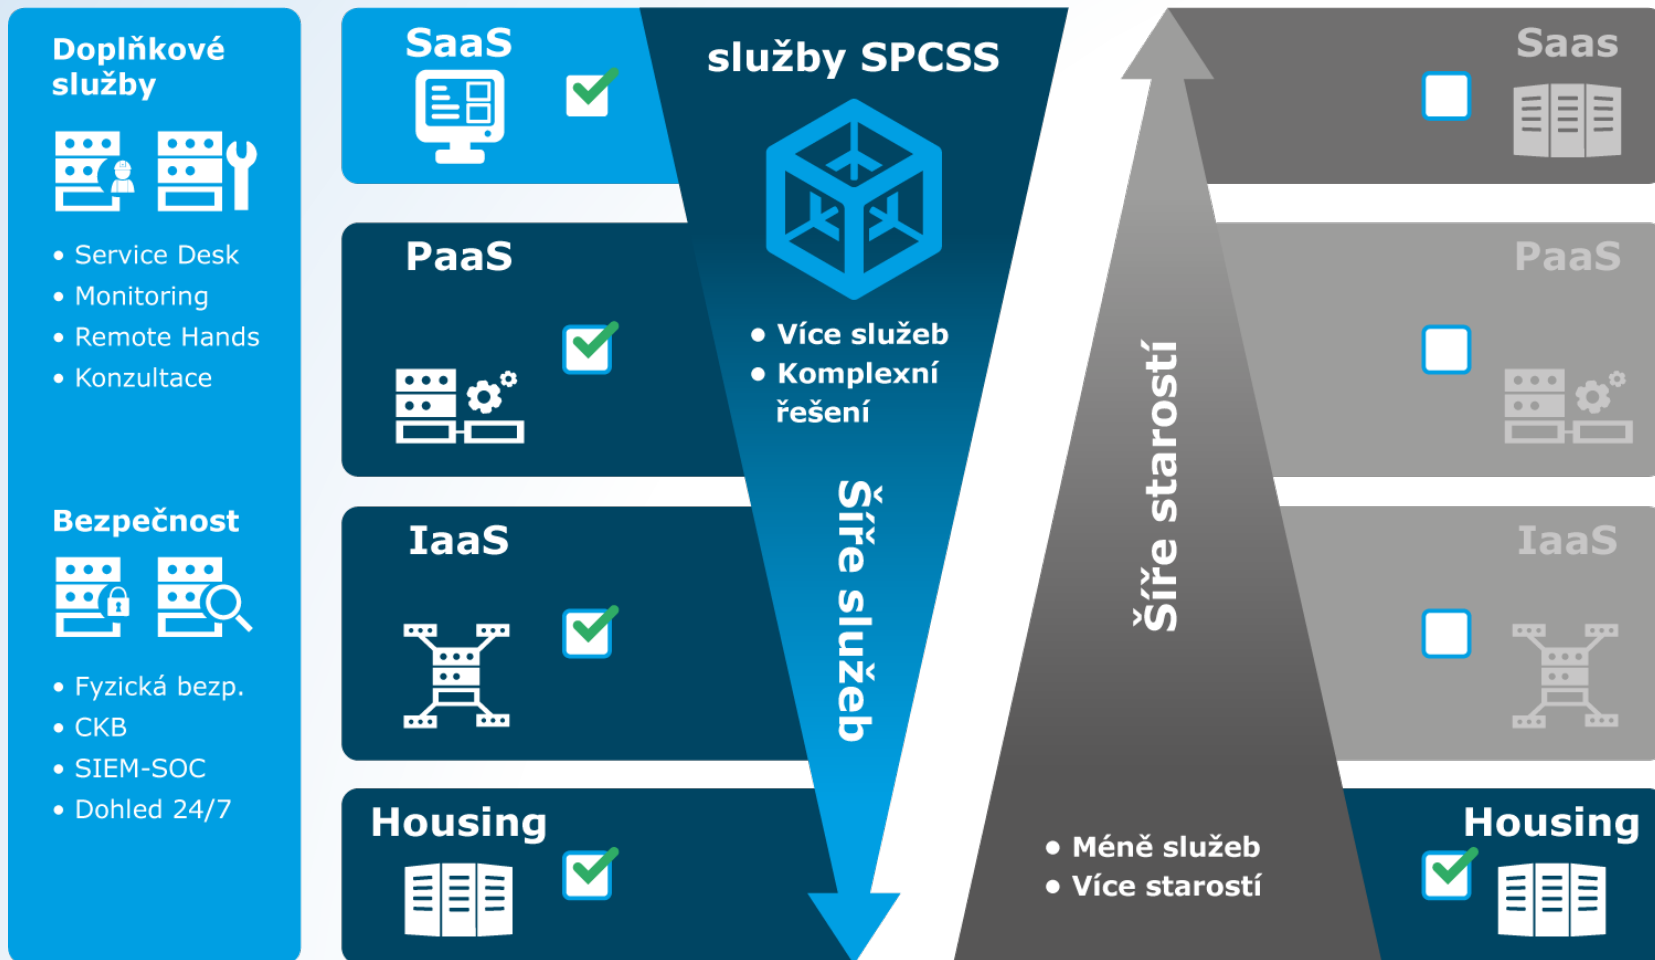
Doplňkové služby

• Service Desk
• Monitoring
• Remote Hands
• Konzultace

Bezpečnost

• Fyzická bezp.
• CKB
• SIEM-SOC
• Dohled 24/7

SaaS

PaaS

IaaS

Housing

služby SPCSS

• Více služeb
• Komplexní řešení

Šíře služeb

Šíře starostí

• Méně služeb
• Více starostí

Saas

PaaS

IaaS

Housing